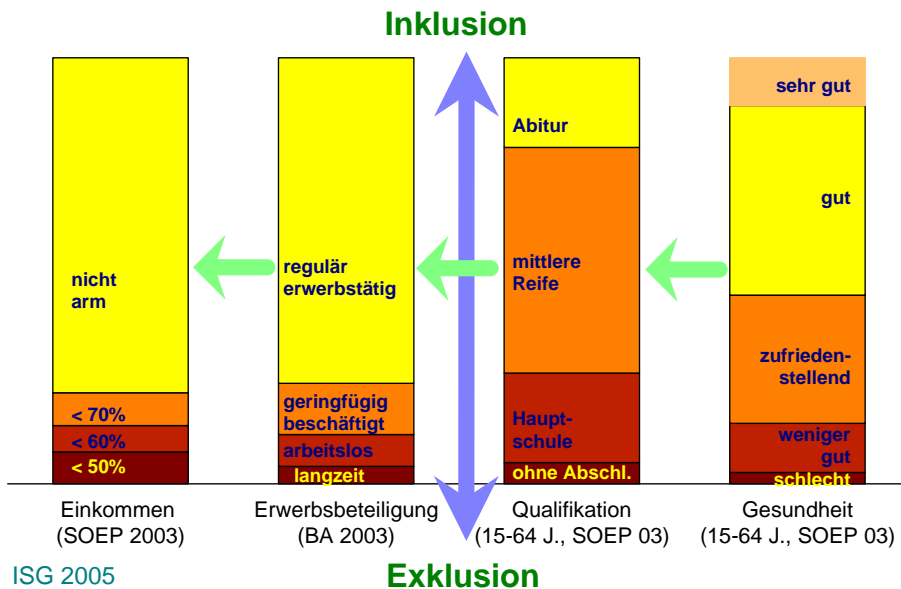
Inklusion

nicht arm

< 70%

< 60%

< 50%

Einkommen (SOEP 2003)

regulär erwerbstätig

geringfügig beschäftigt

arbeitslos

langzeit

Erwerbsbeteiligung (BA 2003)

Abitur

mittlere Reife

Hauptschule

ohne Abschl.

Qualifikation (15-64 J., SOEP 03)

sehr gut

gut

zufriedenstellend

weniger gut

schlecht

Gesundheit (15-64 J., SOEP 03)

ISG 2005

Exklusion